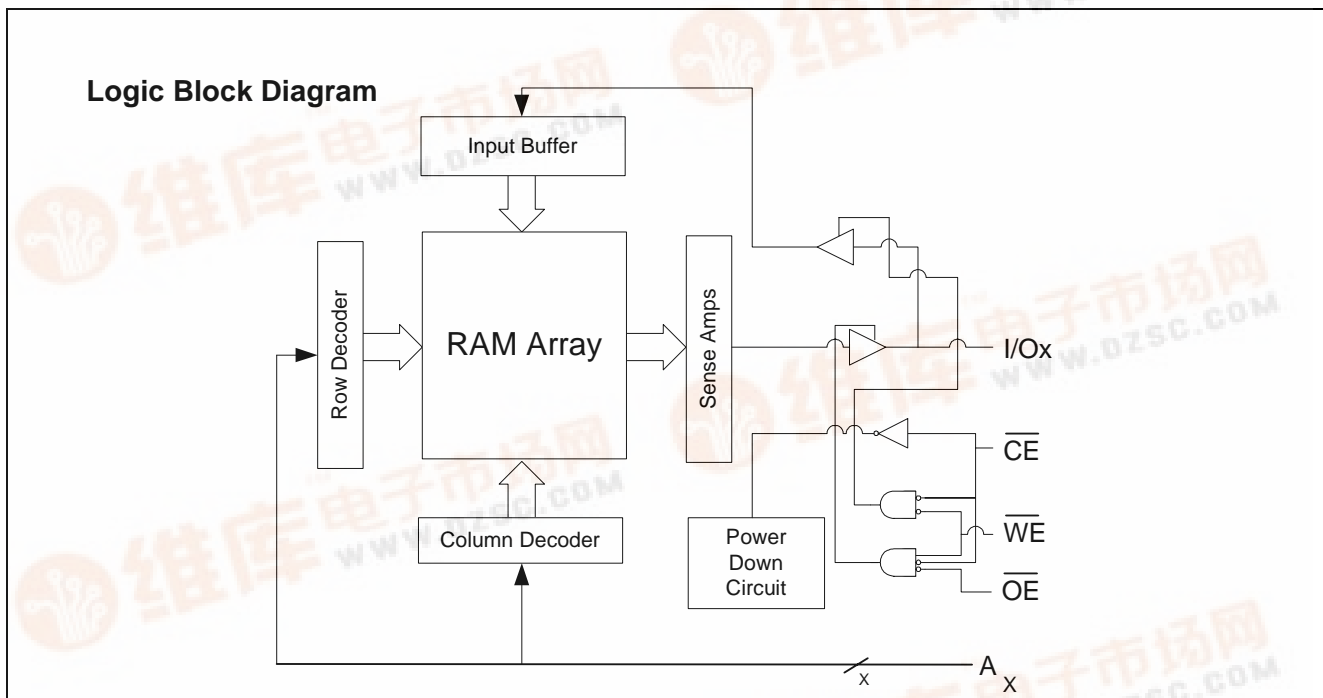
Logic Block Diagram

Input Buffer

Row Decoder

RAM Array

Sense Amps

I/Ox

$\overline{CE}$

$\overline{WE}$

$\overline{OE}$

Column Decoder

Power Down Circuit

x

$A_X$

维库电子市场网 WWW.DZSC.COM